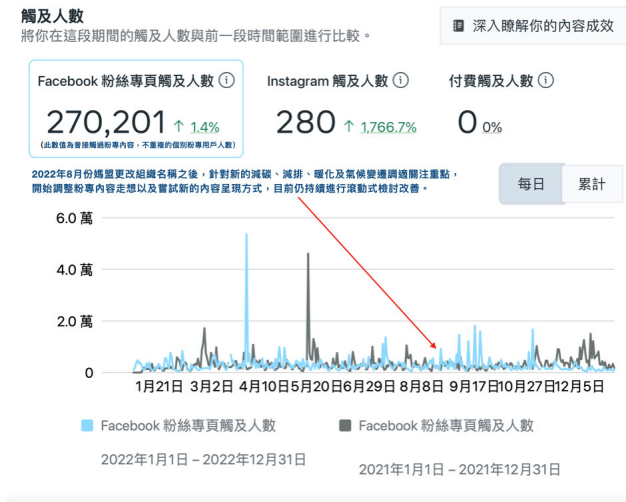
觸及人數
將你在這段期間的觸及人數與前一段時間範圍進行比較。

深入瞭解你的內容成效

Facebook 粉絲專頁觸及人數 ⓘ
270,201 ↑ 1.4%
(此數值為普撥觸過粉專內容，不重複的個別粉專用戶人數)

Instagram 觸及人數 ⓘ
280 ↑ 1,766.7%

付費觸及人數 ⓘ
0 0%

2022年8月份媽盟更改組織名稱之後，針對新的減碳、減排、暖化及氣候變遷調適關注重點，開始調整粉專內容走想以及嘗試新的內容呈現方式，目前仍持續進行滾動式檢討改善。

每日 累計

6.0 萬
4.0 萬
2.0 萬
0

1月21日 3月2日 4月10日 5月20日 6月29日 8月8日 9月17日 10月27日 12月5日

Facebook 粉絲專頁觸及人數
2022年1月1日 – 2022年12月31日

Facebook 粉絲專頁觸及人數
2021年1月1日 – 2021年12月31日